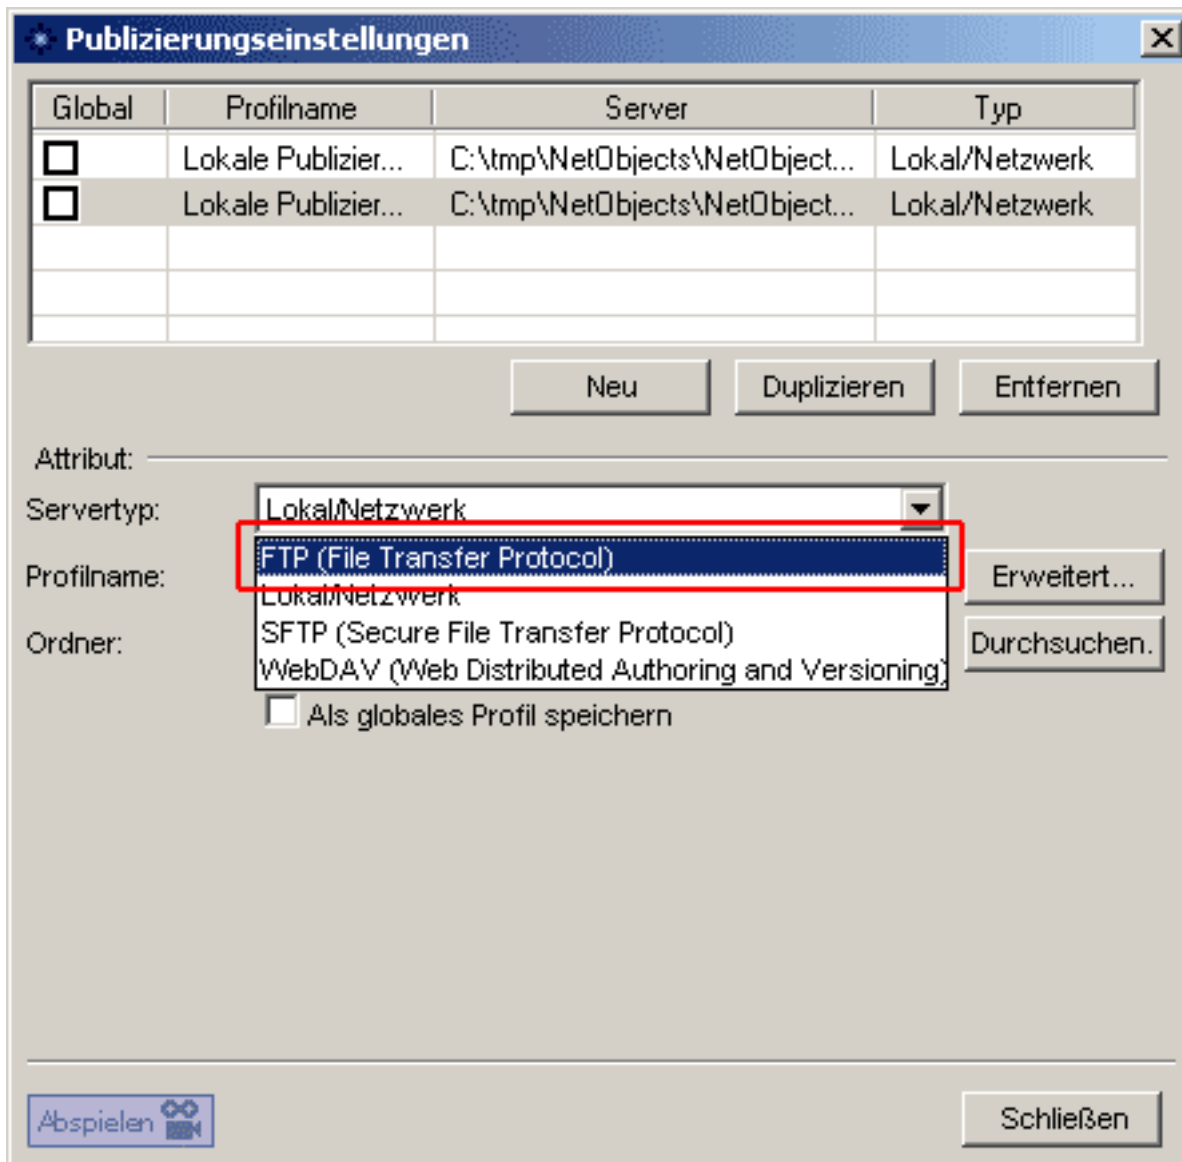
Publizierungseinstellungen

| Global | Profilname | Server | Typ |
|---|---|---|---|
| ☐ | Lokale Publizier... | C:\tmp\NetObjects\NetObject... | Lokal/Netzwerk |
| ☐ | Lokale Publizier... | C:\tmp\NetObjects\NetObject... | Lokal/Netzwerk |

Neu
Duplizieren
Entfernen

Attribut:

Servertyp: Lokal/Netzwerk

FTP (File Transfer Protocol)
Lokal/Netzwerk
SFTP (Secure File Transfer Protocol)
WebDAV (Web Distributed Authoring and Versioning)

Profilname:
Erweitert...

Ordner:
Durchsuchen.

Als globales Profil speichern

Abspielen

Schließen